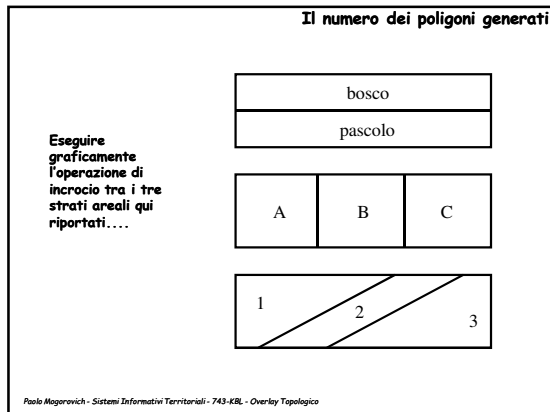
Il numero dei poligoni generati

bosco

pascolo

Eseguire graficamente l'operazione di incrocio tra i tre strati areali qui riportati....

A

B

C

1

2

3

Paolo Mogorovich - Sistemi Informativi Territoriali - 743-KBL - Overlay Topologico